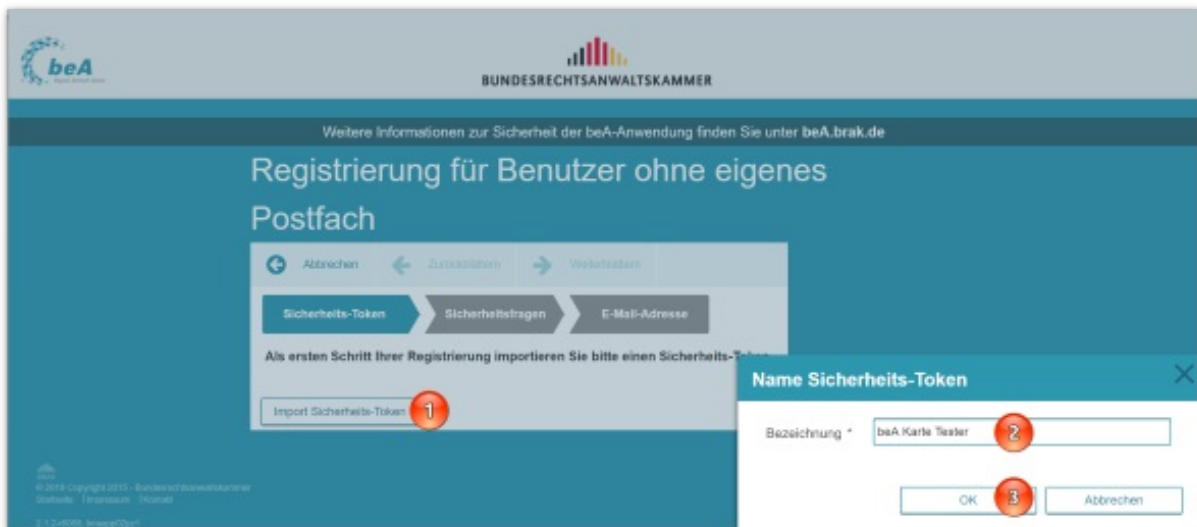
beA

BUNDESRECHTSANWALTSKAMMER

Weitere Informationen zur Sicherheit der beA-Anwendung finden Sie unter beA.brak.de

Registrierung für Benutzer ohne eigenes Postfach

Abbrechen Zurückblättern Weiterblättern

Sicherheits-Token Sicherheitsfragen E-Mail-Adresse

Als ersten Schritt Ihrer Registrierung importieren Sie bitte einen Sicherheits-To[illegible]

Import Sicherheits-Token 1

Name Sicherheits-Token

Bezeichnung * beA Karte Tester 2

OK 3 Abbrechen

© 2016 Copyright 2015 - Bundesrechtsanwaltskammer
Startseite Impressum Kontakt

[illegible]